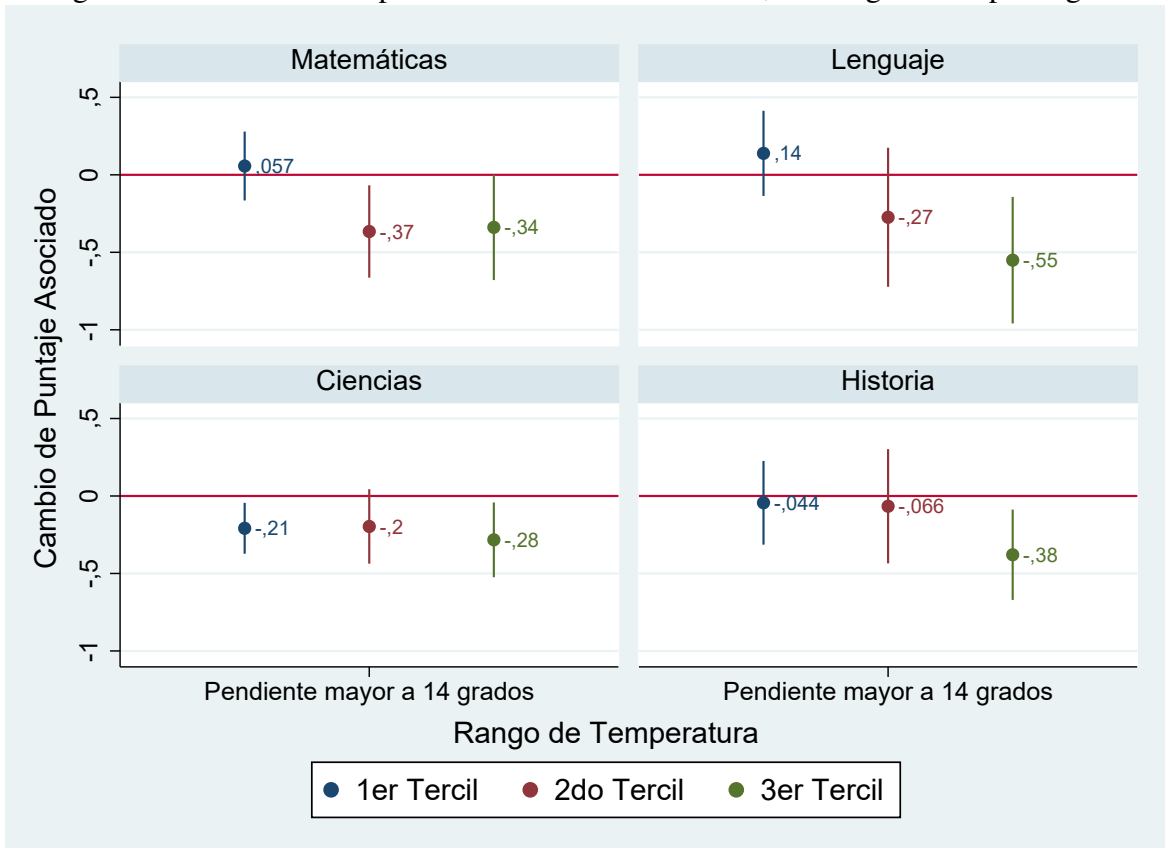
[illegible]

Matemáticas

Lenguaje

,5
0
-,5
-1

,057
-,37
-,34

,14
-,27
-,55

Cambio de Puntaje Asociado

Ciencias

Historia

,5
0
-,5
-1

-,21
-,2
-,28

-,044
-,066
-,38

Pendiente mayor a 14 grados

Pendiente mayor a 14 grados

Rango de Temperatura

1er Tercil
2do Tercil
3er Tercil